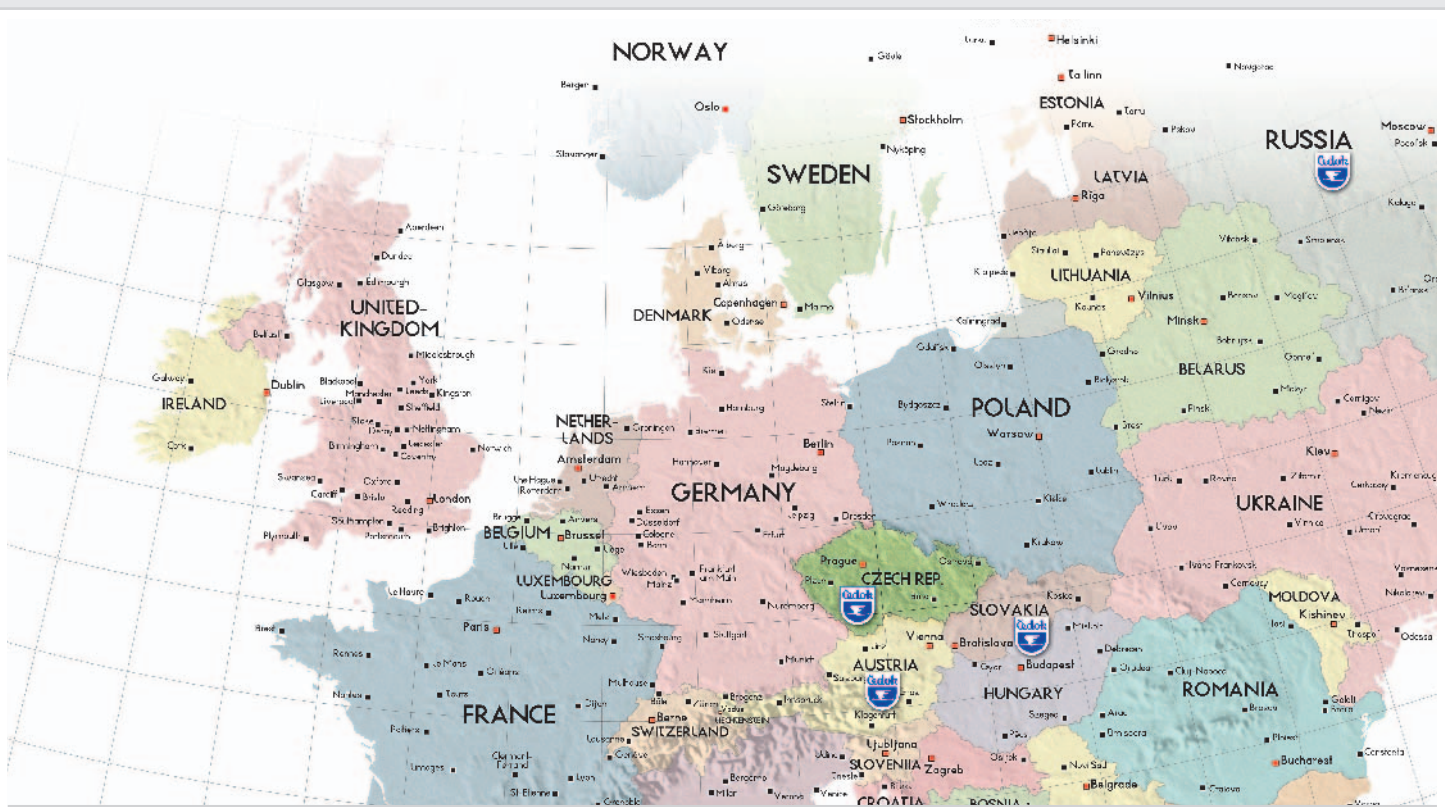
NORWAY
Bergen
Oslo
Stavanger
Gävle
Stockholm
Nyköping
Göteborg
SWEDEN
Helsinki
Tallinn
ESTONIA
Tartu
Pärnu
Pskov
RUSSIA
Moscow
Novgorod
LATVIA
Riga
LITHUANIA
Vilnius
Kaunas
Klaipeda
Minsk
BELARUS
Vitebsk
Smolensk
Mogilev
Bobruysk
Gomel
Grodno
Brest
Pinsk
Kaliningrad
Gdańsk
Olsztyn
Bydgoszcz
POLAND
Warsaw
Poznań
Łódź
Lublin
Wrocław
Kielce
Kraków
Szczecin
DENMARK
Aalborg
Viborg
Århus
Copenhagen
Malmö
Odense
Kiel
Hamburg
Bremen
Berlin
Hannover
Magdeburg
GERMANY
Leipzig
Dresden
Erfurt
Essen
Düsseldorf
Cologne
Bonn
Frankfurt am Main
Wiesbaden
Mainz
Mannheim
Nürnberg
Stuttgart
Munich
Strasbourg
NETHERLANDS
Groningen
Amsterdam
The Hague
Rotterdam
Utrecht
Arnhem
BELGIUM
Brugge
Antwerp
Brussel
Lille
Liège
Namur
LUXEMBOURG
Luxembourg
Metz
Nancy
Reims
Le Havre
Rouen
Paris
Brest
Rennes
Le Mans
Orléans
Nantes
Tours
Dijon
Mulhouse
FRANCE
Poitiers
Limoges
Clermont-Ferrand
Lyon
St. Étienne
Grenoble
Geneve
Lausanne
Berne
Basel
Zürich
SWITZERLAND
LIECHTENSTEIN
Bregenz
Innsbruck
Salzburg
Linz
Vienna
AUSTRIA
Klagenfurt
Graz
Prague
Plzeň
CZECH REP.
Brno
SLOVAKIA
Bratislava
Košice
Budapest
HUNGARY
Győr
Szeged
Pécs
Debrecen
Miskolc
Ljubljana
SLOVENIA
Zagreb
CROATIA
BOSNIA
Osijek
Novi Sad
Belgrade
ROMANIA
Cluj-Napoca
Oradea
Arad
Timișoara
Brașov
Ploiești
Bucharest
Constanța
Galați
Iași
MOLDOVA
Kishinev
Odessa
UKRAINE
Kiev
Lviv
Rovno
Zhitomir
Vinnitsa
Ivano-Frankovsk
Chernovtsy
Chernigov
Cherkassy
Kirovograd
Uman
Nikolayev
Kremenchug
UNITED KINGDOM
Aberdeen
Dundee
Glasgow
Edinburgh
Belfast
Middlesbrough
Blackpool
York
Manchester
Leeds
Liverpool
Kingston
Sheffield
Stoke
Derby
Nottingham
Birmingham
Leicester
Coventry
Norwich
Swansea
Oxford
Cardiff
Bristol
London
Reading
Southampton
Brighton
Portsmouth
Plymouth
IRELAND
Dublin
Galway
Cork
Split
Rijeka
Trieste
Milan
Verona
Venice
Bergamo
Gdańsk
Kaunas
Šiauliai
Panevėžys